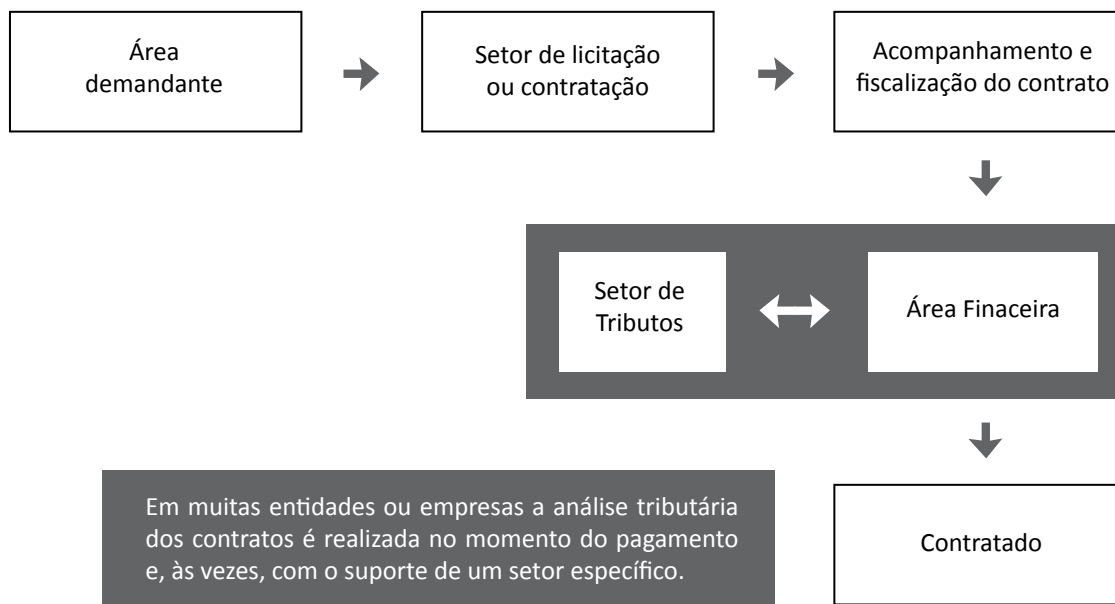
Área demandante

Setor de licitação ou contratação

Acompanhamento e fiscalização do contrato

Setor de Tributos

Área Finaceira

Contratado

Em muitas entidades ou empresas a análise tributária dos contratos é realizada no momento do pagamento e, às vezes, com o suporte de um setor específico.